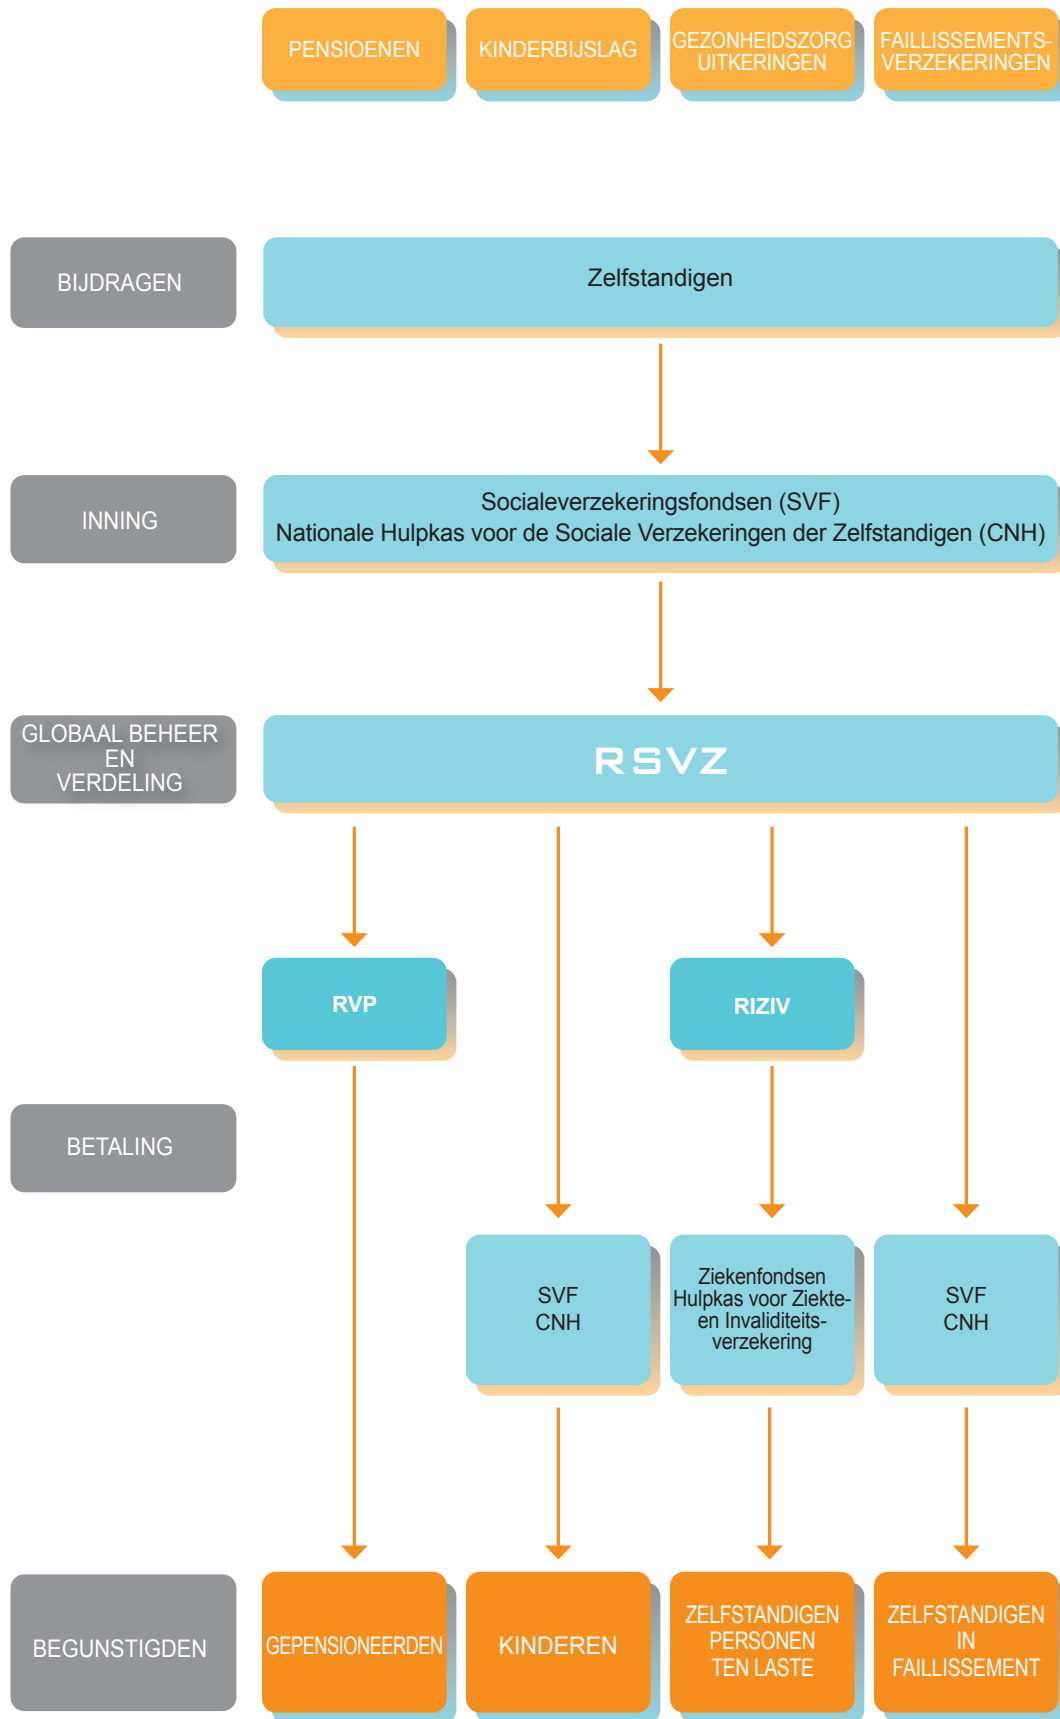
PENSIOENEN

KINDERBIJSLAG

GEZONHEIDSZORG UITKERINGEN

FAILLISSEMENTS-VERZEKERINGEN

BIJDRAGEN

Zelfstandigen

INNING

Socialeverzekeringsfondsen (SVF)
Nationale Hulpkas voor de Sociale Verzekeringen der Zelfstandigen (CNH)

GLOBAAL BEHEER EN VERDELING

RSVZ

RVP

RIZIV

BETALING

SVF
CNH

Ziekenfondsen
Hulpkas voor Ziekte- en Invaliditeitsverzekering

SVF
CNH

BEGUNSTIGDEN

GEPENSIONEERDEN

KINDEREN

ZELFSTANDIGEN PERSONEN TEN LASTE

ZELFSTANDIGEN IN FAILLISSEMENT